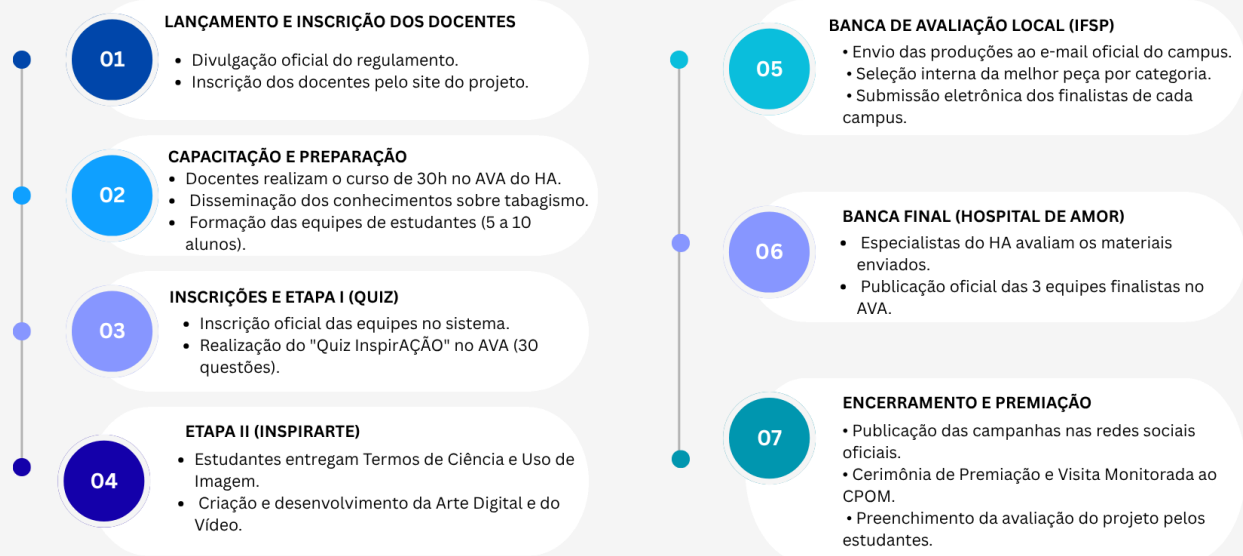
01
LANÇAMENTO E INSCRIÇÃO DOS DOCENTES
• Divulgação oficial do regulamento.
• Inscrição dos docentes pelo site do projeto.

02
CAPACITAÇÃO E PREPARAÇÃO
• Docentes realizam o curso de 30h no AVA do HA.
• Disseminação dos conhecimentos sobre tabagismo.
• Formação das equipes de estudantes (5 a 10 alunos).

03
INSCRIÇÕES E ETAPA I (QUIZ)
• Inscrição oficial das equipes no sistema.
• Realização do "Quiz InspirAÇÃO" no AVA (30 questões).

04
ETAPA II (INSPIRARTE)
• Estudantes entregam Termos de Ciência e Uso de Imagem.
• Criação e desenvolvimento da Arte Digital e do Vídeo.

05
BANCA DE AVALIAÇÃO LOCAL (IFSP)
• Envio das produções ao e-mail oficial do campus.
• Seleção interna da melhor peça por categoria.
• Submissão eletrônica dos finalistas de cada campus.

06
BANCA FINAL (HOSPITAL DE AMOR)
• Especialistas do HA avaliam os materiais enviados.
• Publicação oficial das 3 equipes finalistas no AVA.

07
ENCERRAMENTO E PREMIAÇÃO
• Publicação das campanhas nas redes sociais oficiais.
• Cerimônia de Premiação e Visita Monitorada ao CPOM.
• Preenchimento da avaliação do projeto pelos estudantes.